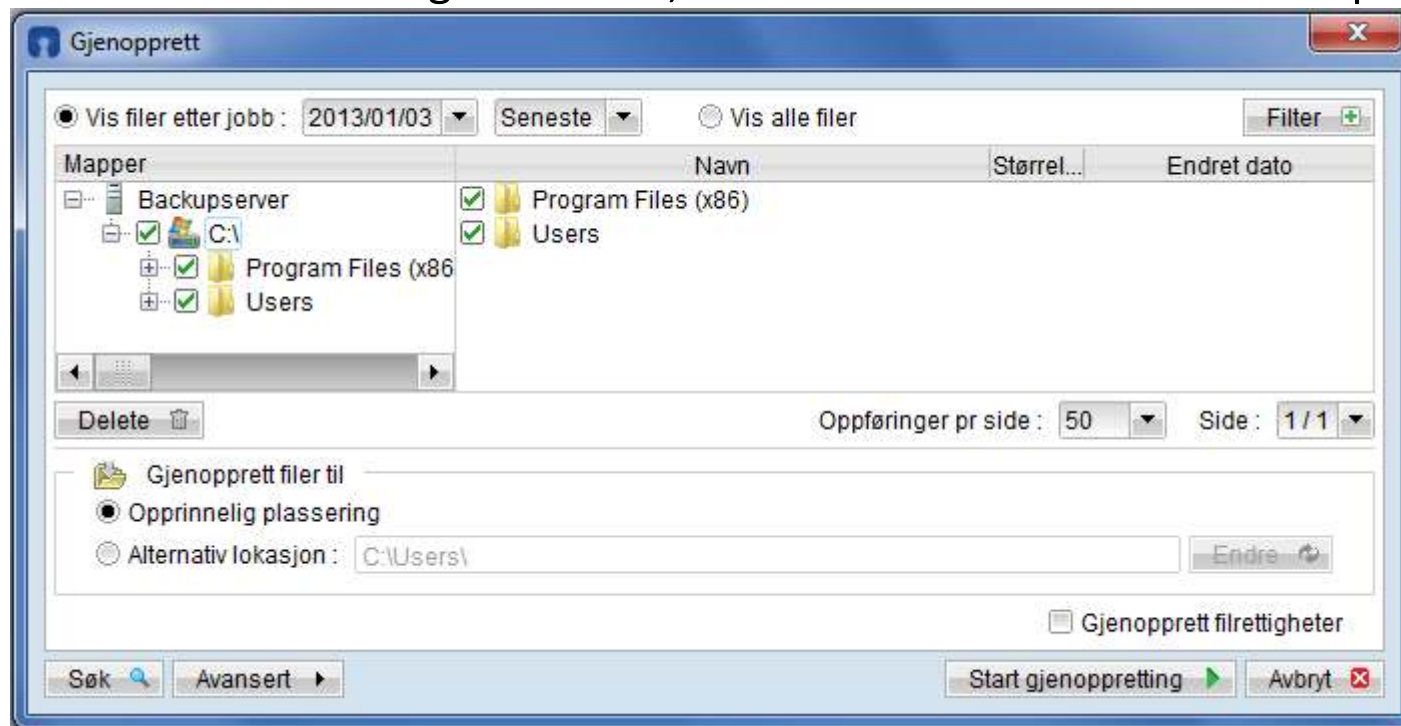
Gjenopprett

Vis filer etter jobb : 2013/01/03 Seneste Vis alle filer Filter

| Mapper | Navn | Størrel... | Endret dato |
|---|---|---|---|
| Backupserver | Program Files (x86) | | |
| C:\ | Users | | |
| Program Files (x86 | | | |
| Users | | | |

Delete

Oppføringer pr side : 50 Side : 1 / 1

Gjenopprett filer til

Opprinnelig plassering

Alternativ lokasjon : C:\Users\ Endre

Gjenopprett filrettigheter

Søk Avansert Start gjenoppretting Avbryt